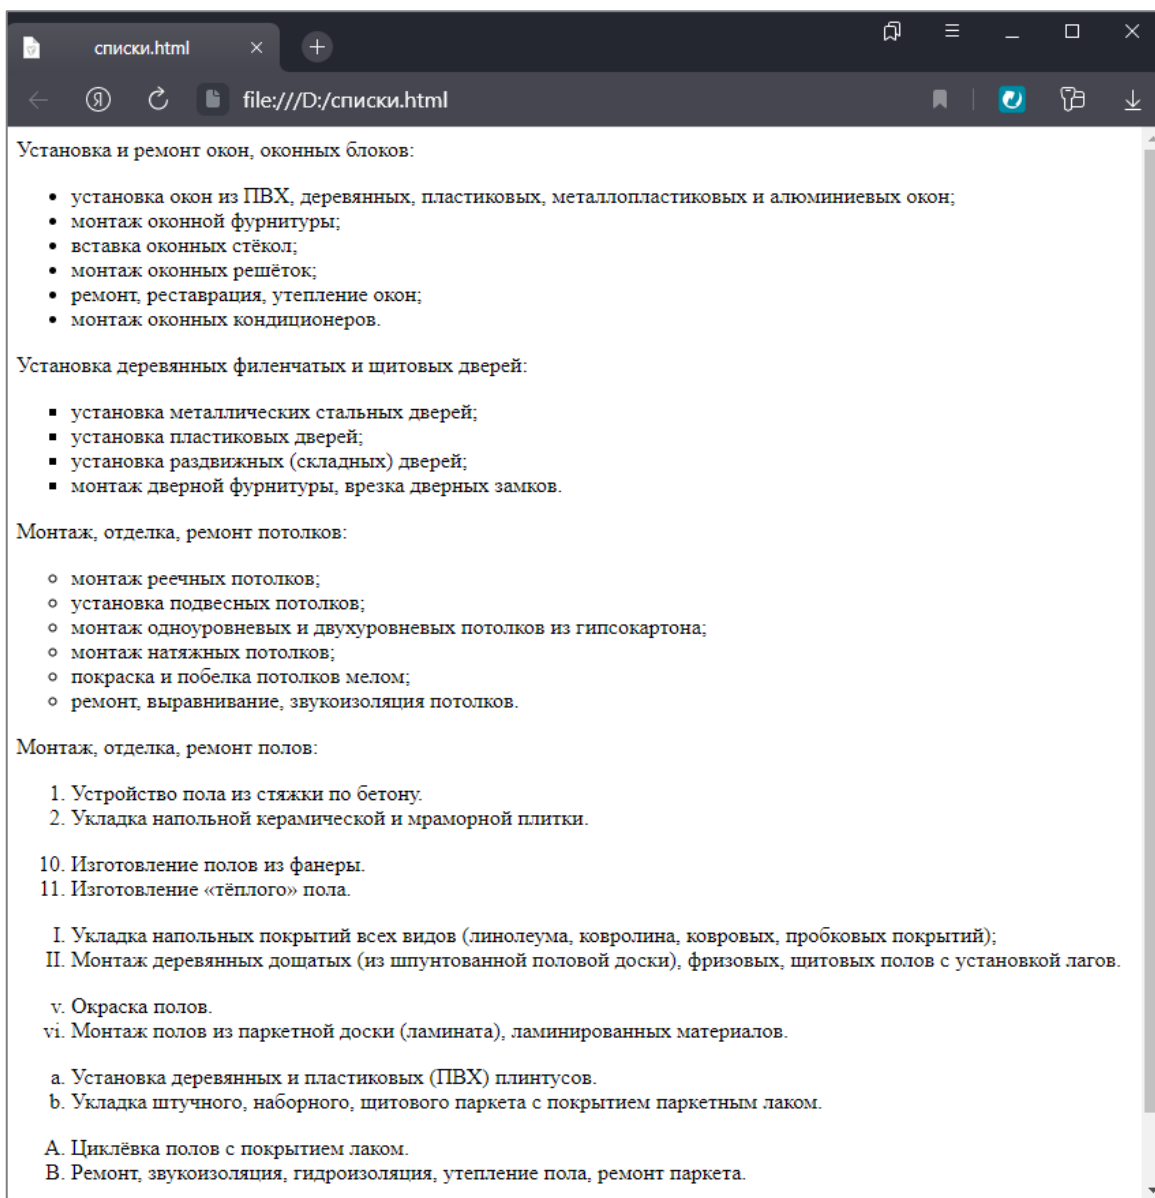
списки.html ×
+
file:///D:/списки.html

Установка и ремонт окон, оконных блоков:

- установка окон из ПВХ, деревянных, пластиковых, металлопластиковых и алюминиевых окон;
- монтаж оконной фурнитуры;
- вставка оконных стёкол;
- монтаж оконных решёток;
- ремонт, реставрация, утепление окон;
- монтаж оконных кондиционеров.

Установка деревянных филенчатых и щитовых дверей:

- установка металлических стальных дверей;
- установка пластиковых дверей;
- установка раздвижных (складных) дверей;
- монтаж дверной фурнитуры, врезка дверных замков.

Монтаж, отделка, ремонт потолков:

- монтаж реечных потолков;
- установка подвесных потолков;
- монтаж одноуровневых и двухуровневых потолков из гипсокартона;
- монтаж натяжных потолков;
- покраска и побелка потолков мелом;
- ремонт, выравнивание, звукоизоляция потолков.

Монтаж, отделка, ремонт полов:

1. Устройство пола из стяжки по бетону.
2. Укладка напольной керамической и мраморной плитки.

10. Изготовление полов из фанеры.
11. Изготовление «тёплого» пола.

I. Укладка напольных покрытий всех видов (линолеума, ковролина, ковровых, пробковых покрытий);
II. Монтаж деревянных дощатых (из шпунтованной половой доски), фризовых, щитовых полов с установкой лагов.

v. Окраска полов.
vi. Монтаж полов из паркетной доски (ламината), ламинированных материалов.

a. Установка деревянных и пластиковых (ПВХ) плинтусов.
b. Укладка штучного, наборного, щитового паркета с покрытием паркетным лаком.

A. Циклёвка полов с покрытием лаком.
B. Ремонт, звукоизоляция, гидроизоляция, утепление пола, ремонт паркета.